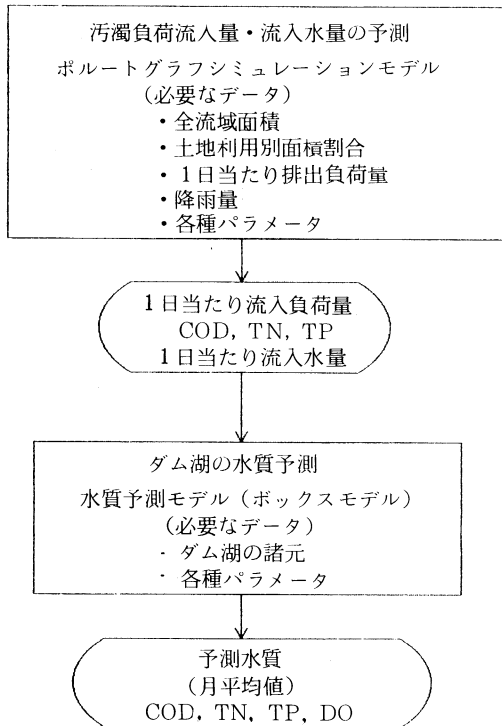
汚濁負荷流入量・流入水量の予測
ポルートグラフシミュレーションモデル
（必要なデータ）
・全流域面積
・土地利用別面積割合
・１日当たり排出負荷量
・降雨量
・各種パラメータ

１日当たり流入負荷量
COD, TN, TP
１日当たり流入水量

ダム湖の水質予測
水質予測モデル（ボックスモデル）
（必要なデータ）
・ダム湖の諸元
・各種パラメータ

予測水質
（月平均値）
COD, TN, TP, DO